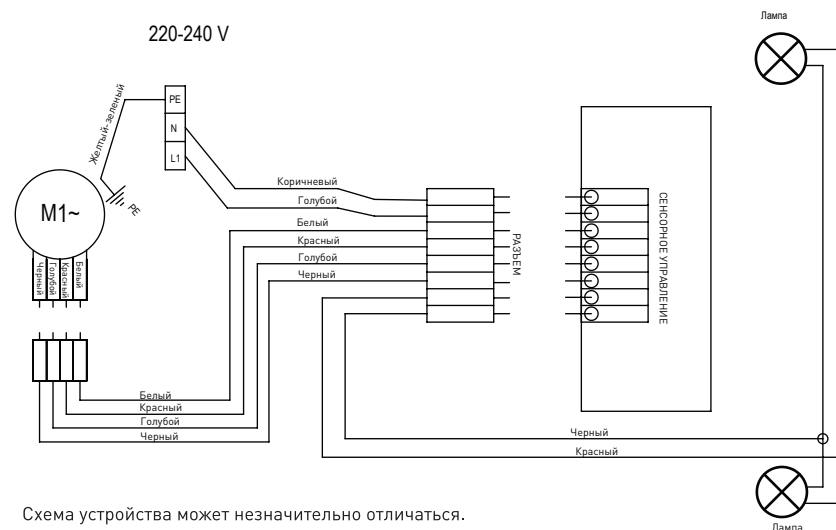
220-240 V

Лампа

PE
N
L1

Желтый-зеленый

PE

M1~

Черный
Голубой
Красный
Белый

Коричневый
Голубой
Белый
Красный
Голубой
Черный

РАЗЪЕМ

СЕНСОРНОЕ УПРАВЛЕНИЕ

Белый
Красный
Голубой
Черный

Черный
Красный

Лампа

Схема устройства может незначительно отличаться.